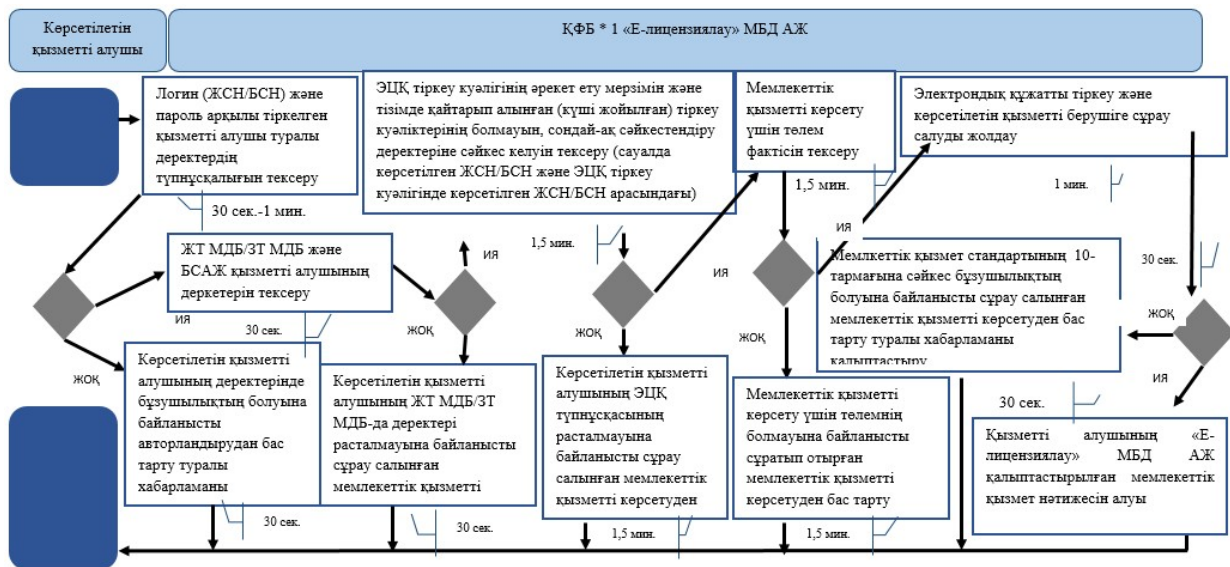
Көрсетілетін қызметті алушы

ҚФБ * 1 «Е-лицензиялау» МБД АЖ

Логин (ЖСН/БСН) және пароль арқылы тіркелген қызметті алушы туралы деректердің түпнұсқалығын тексеру

30 сек.-1 мин.

ЭЦҚ тіркеу куәлігінің әрекет ету мерзімін және тізімде қайтарып алынған (күші жойылған) тіркеу куәліктерінің болмауын, сондай-ақ сәйкестендіру деректеріне сәйкес келуін тексеру (сауалда көрсетілген ЖСН/БСН және ЭЦҚ тіркеу куәлігінде көрсетілген ЖСН/БСН арасындағы)

Мемлекеттік қызметті көрсету үшін төлем фактісін тексеру

1,5 мин.

Электрондық құжатты тіркеу және көрсетілетін қызметті берушіге сұрау салуды жолдау

1 мин.

ИЯ

ЖТ МДБ/ЗТ МДБ және БСАЖ қызметті алушының деркетерін тексеру

ИЯ

1,5 мин.

ИЯ

Мемлекеттік қызмет стандартының 10-тармағына сәйкес бұзушылықтың болуына байланысты сұрау салынған мемлекеттік қызметті көрсетуден бас тарту туралы хабарламаны қалыптастыру

30 сек.

ИЯ

30 сек.

ЖОҚ

ЖОҚ

ЖОҚ

ЖОҚ

ЖОҚ

Көрсетілетін қызметті алушының деректерінде бұзушылықтың болуына байланысты авторландырудан бас тарту туралы хабарламаны

Көрсетілетін қызметті алушының ЖТ МДБ/ЗТ МДБ-да деректері расталмауына байланысты сұрау салынған мемлекеттік қызметті

Көрсетілетін қызметті алушының ЭЦҚ түпнұсқасының расталмауына байланысты сұрау салынған мемлекеттік қызметті көрсетуден

Мемлекеттік қызметті көрсету үшін төлемнің болмауына байланысты сұратып отырған мемлекеттік қызметті көрсетуден бас тарту

ИЯ

30 сек.

Қызметті алушының «Е-лицензиялау» МБД АЖ қалыптастырылған мемлекеттік қызмет нәтижесін алуы

30 сек.

30 сек.

1,5 мин.

1,5 мин.